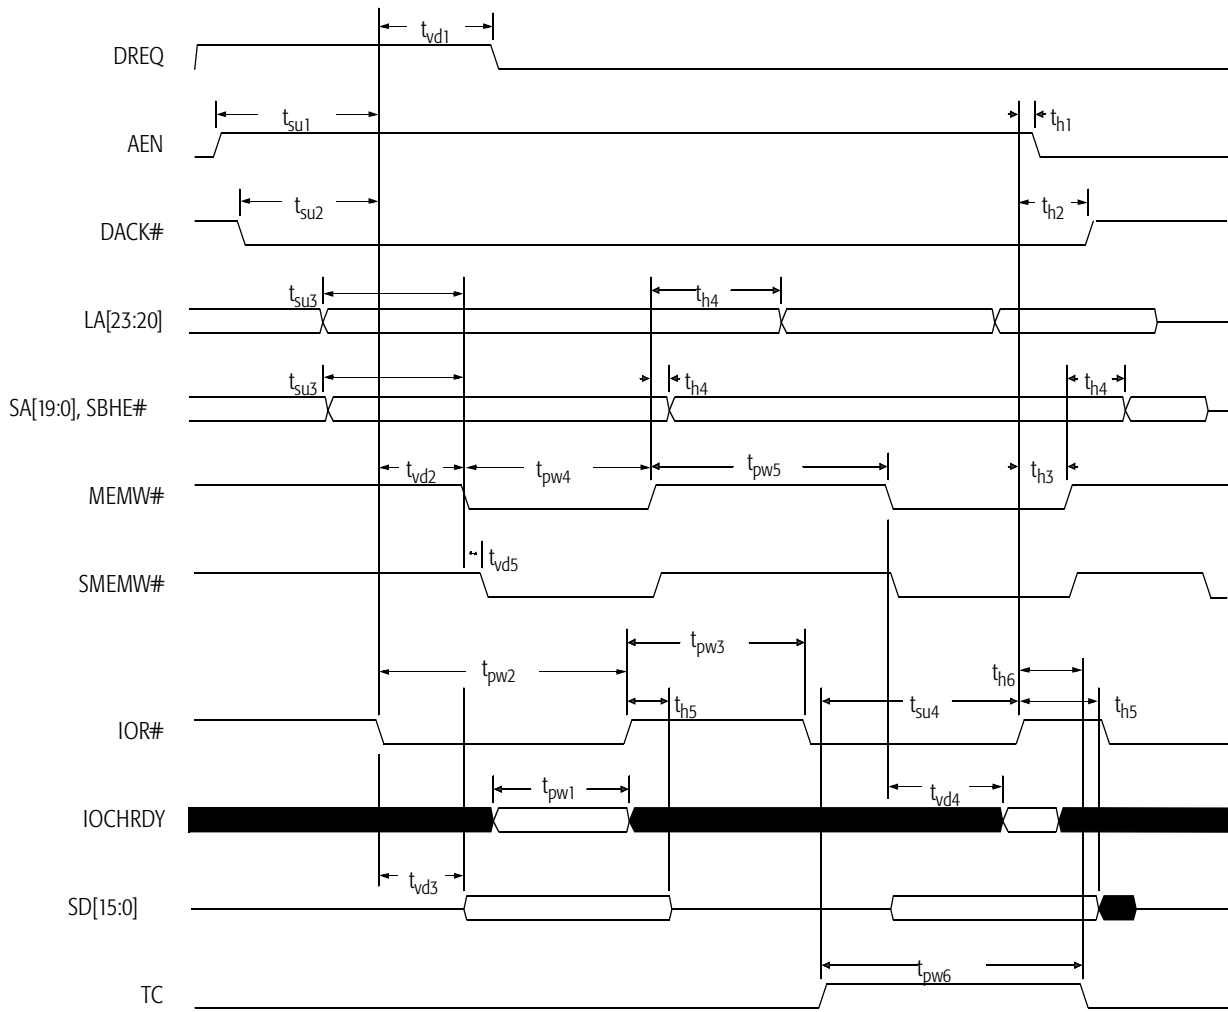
DREQ

$t_{vd1}$

AEN

$t_{su1}$

$t_{h1}$

DACK#

$t_{su2}$

$t_{h2}$

LA[23:20]

$t_{su3}$

$t_{h4}$

SA[19:0], SBHE#

$t_{su3}$

$t_{h4}$

$t_{h4}$

MEMW#

$t_{vd2}$

$t_{pw4}$

$t_{pw5}$

$t_{h3}$

SMEMW#

$t_{vd5}$

$t_{pw3}$

$t_{pw2}$

$t_{h6}$

IOR#

$t_{h5}$

$t_{su4}$

$t_{h5}$

IOCHRDY

$t_{pw1}$

$t_{vd4}$

SD[15:0]

$t_{vd3}$

TC

$t_{pw6}$